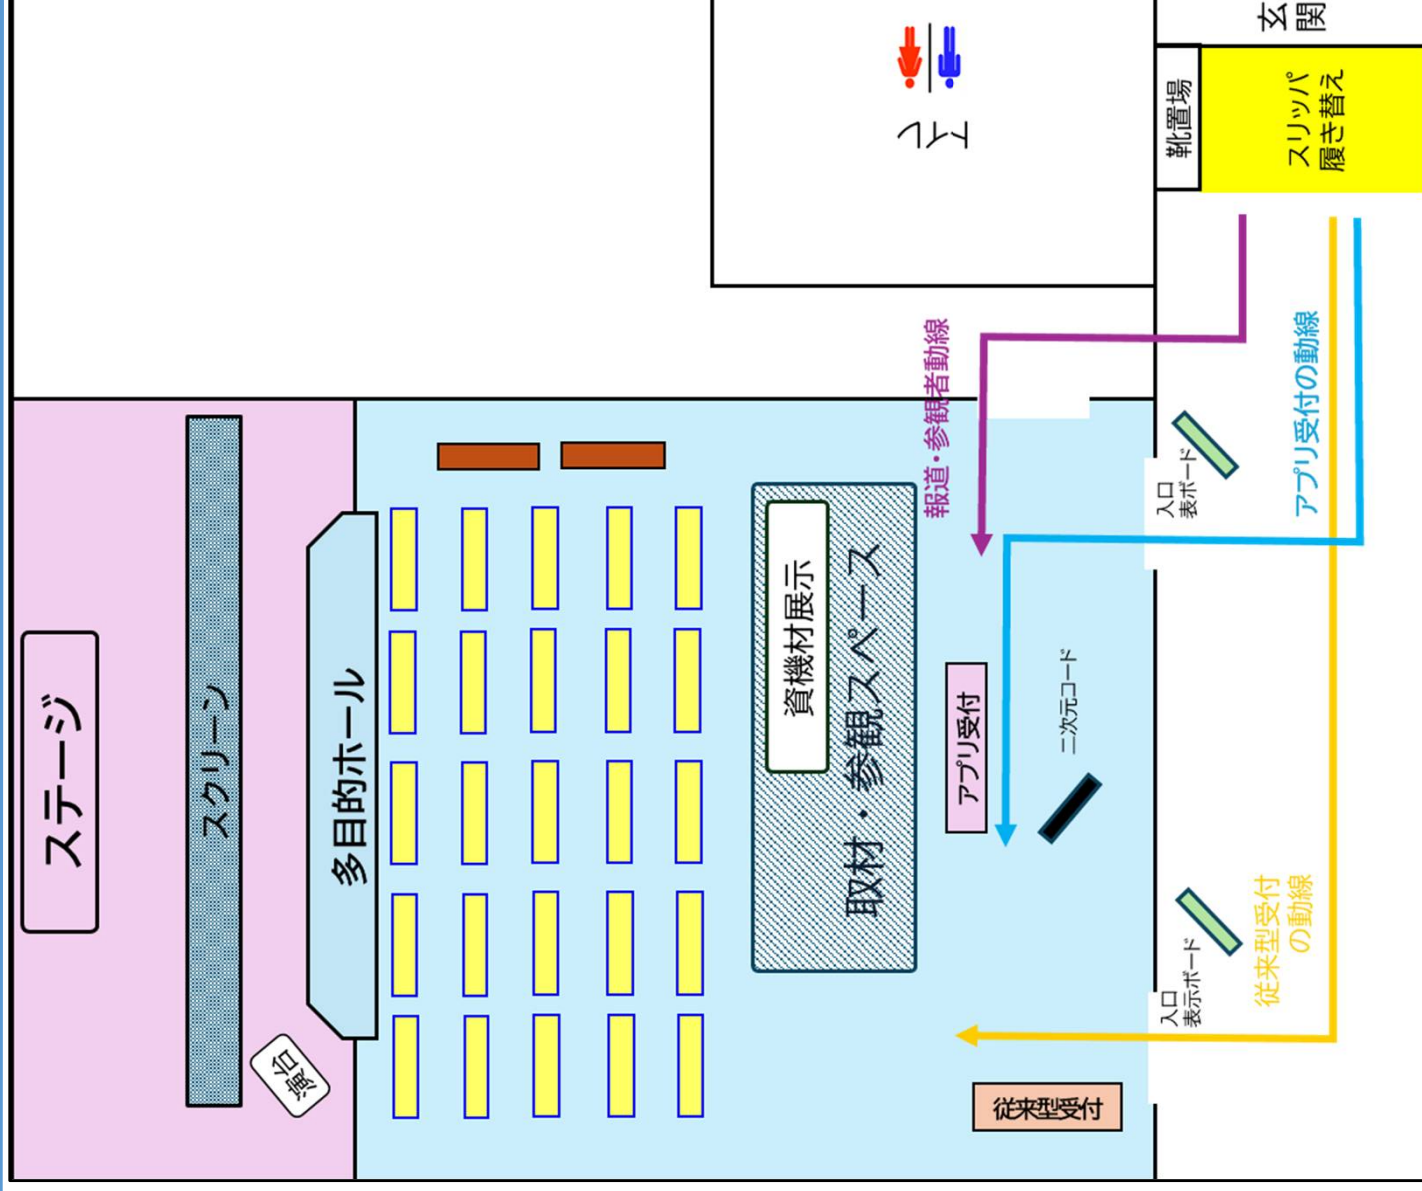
玄関

トイレ

靴置場

スリッパ履き替え

報道・参観者動線

アプリ受付の動線

入口表示ボード

資機材展示

取材・参観スペース

アプリ受付

二次元コード

入口表示ボード

従来型受付の動線

従来型受付

ステージ

スクリーン

多目的ホール

演台